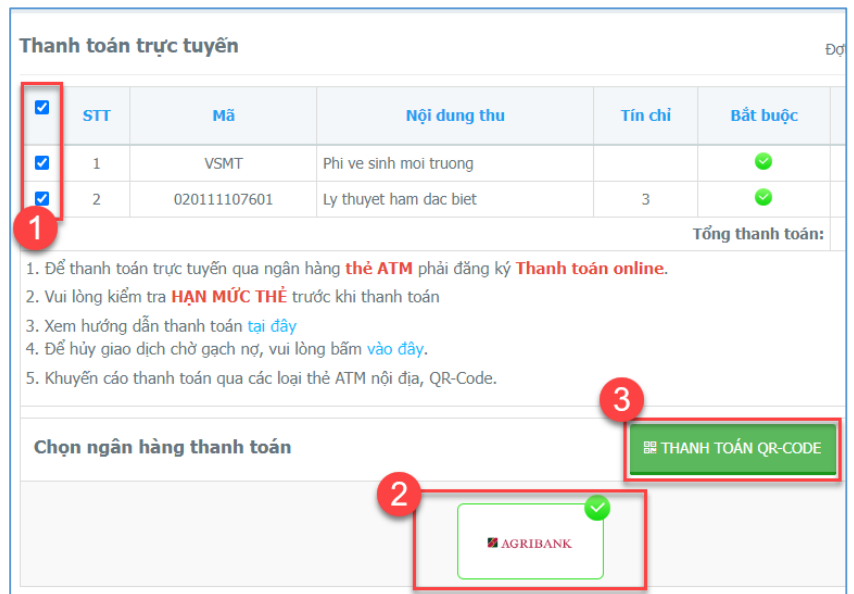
Thanh toán trực tuyến

Đợ

| | STT | Mã | Nội dung thu | Tín chỉ | Bắt buộc |
|---|---|---|---|---|---|
| | 1 | VSMT | Phi ve sinh moi truong | | |
| | 2 | 020111107601 | Ly thuyet ham dac biet | 3 | |

1

Tổng thanh toán:

1. Để thanh toán trực tuyến qua ngân hàng thẻ ATM phải đăng ký Thanh toán online.
2. Vui lòng kiểm tra HẠN MỨC THẺ trước khi thanh toán
3. Xem hướng dẫn thanh toán tại đây
4. Để hủy giao dịch chờ gạch nợ, vui lòng bấm vào đây.
5. Khuyến cáo thanh toán qua các loại thẻ ATM nội địa, QR-Code.

3

Chọn ngân hàng thanh toán

THANH TOÁN QR-CODE

2

AGRIBANK